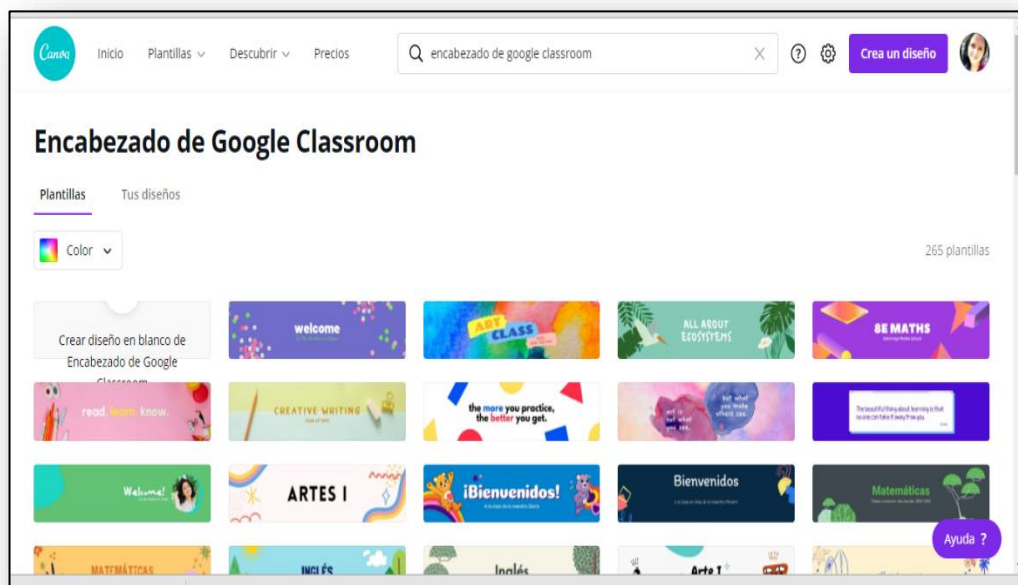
Canva Inicio Plantillas Descubrir Precios encabezado de google classroom ? Crea un diseño

Encabezado de Google Classroom

Plantillas Tus diseños

Color

265 plantillas

Crear diseño en blanco de Encabezado de Google Classroom

welcome

ART CLASS

ALL ABOUT ECOSYSTEMS

8E MATHS

read. learn. know.

CREATIVE WRITING

the more you practice, the better you get.

art is not what you see, but what you make others see.

The beautiful thing about learning is that no one can take it away from you.

Welcome!

ARTES I

¡Bienvenidos!

Bienvenidos

Matemáticas

MATEMÁTICAS

INGLÉS

Inglés

Arte I

Ayuda ?